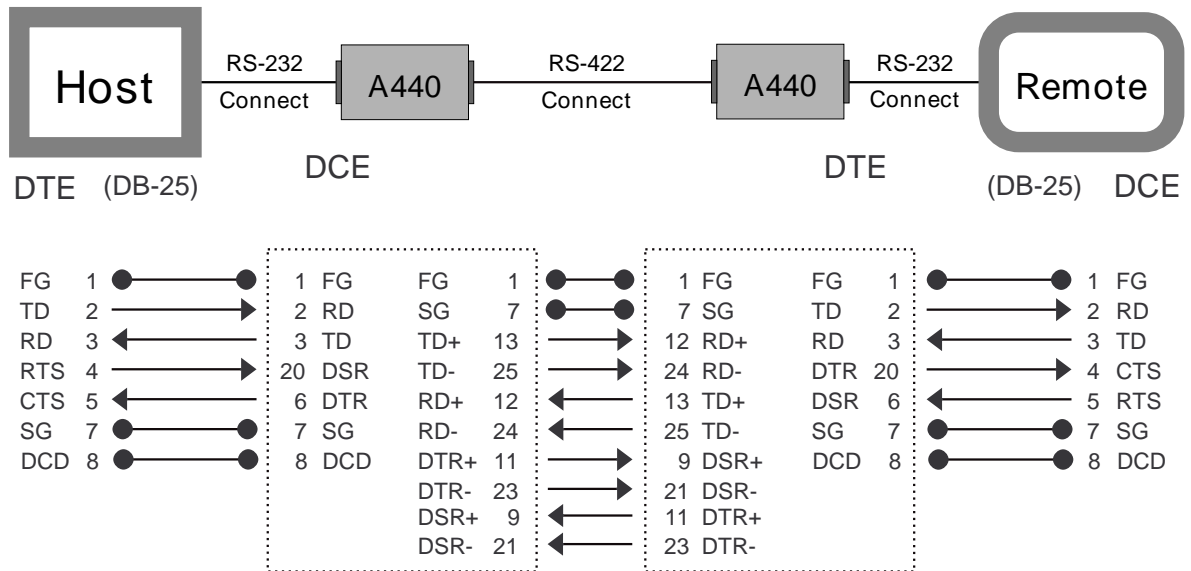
Host

RS-232 Connect

A440

RS-422 Connect

A440

RS-232 Connect

Remote

DTE (DB-25)

DCE

DTE

(DB-25) DCE

| | | | | | | | |
|---|---|---|---|---|---|---|---|
| FG 1 | 1 FG | FG 1 | 1 FG | FG 1 | 1 FG |
| TD 2 | 2 RD | SG 7 | 7 SG | TD 2 | 2 RD |
| RD 3 | 3 TD | TD+ 13 | 12 RD+ | RD 3 | 3 TD |
| RTS 4 | 20 DSR | TD- 25 | 24 RD- | DTR 20 | 4 CTS |
| CTS 5 | 6 DTR | RD+ 12 | 13 TD+ | DSR 6 | 5 RTS |
| SG 7 | 7 SG | RD- 24 | 25 TD- | SG 7 | 7 SG |
| DCD 8 | 8 DCD | DTR+ 11 | 9 DSR+ | DCD 8 | 8 DCD |
| | | DTR- 23 | 21 DSR- | | |
| | | DSR+ 9 | 11 DTR+ | | |
| | | DSR- 21 | 23 DTR- | | |